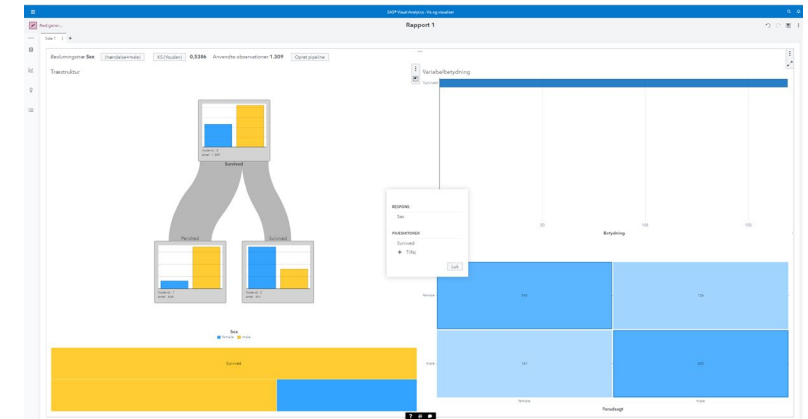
SAS® Visual Analytics - Vis og opdater

Rediger

Rapport 1

Side 1

Beslutningstræ Sex (hændelse=male) KS (Noden) 0,5386 Anvendte observationer 1.309 Opret pipeline

Træstruktur

Survived

Perished

Survived

Variabelbetydning

Survived

Betydning

RESPONS

Sex

PRÆDIKTORER

Survived

+ Tilføj

Luk

Sex

female male

Survived

female

male

female

male

Forudsagt

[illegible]